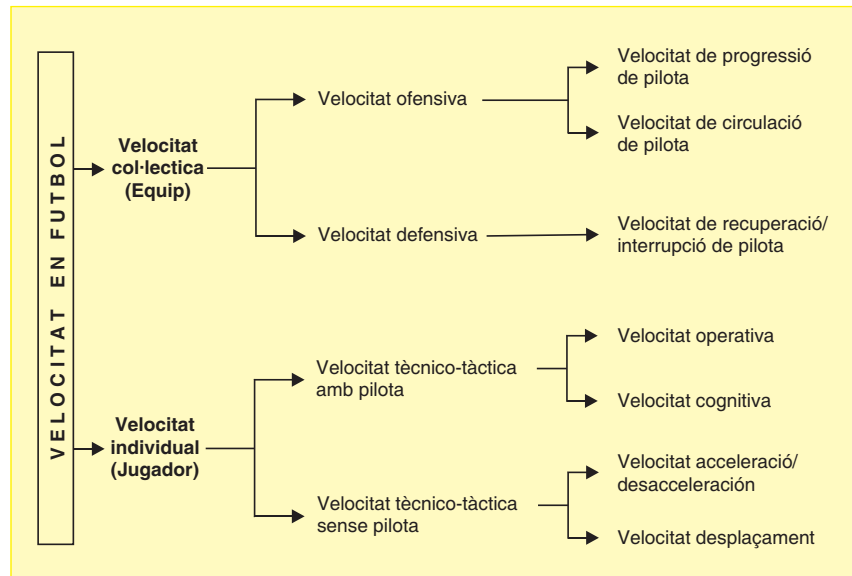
VELOCITAT EN FUTBOL

Velocitat col·lectica (Equip)

Velocitat ofensiva

Velocitat de progressió de pilota

Velocitat de circulació de pilota

Velocitat defensiva

Velocitat de recuperació/ interrupció de pilota

Velocitat individual (Jugador)

Velocitat tècnico-tàctica amb pilota

Velocitat operativa

Velocitat cognitiva

Velocitat tècnico-tàctica sense pilota

Velocitat acceleració/ desacceleración

Velocitat desplaçament